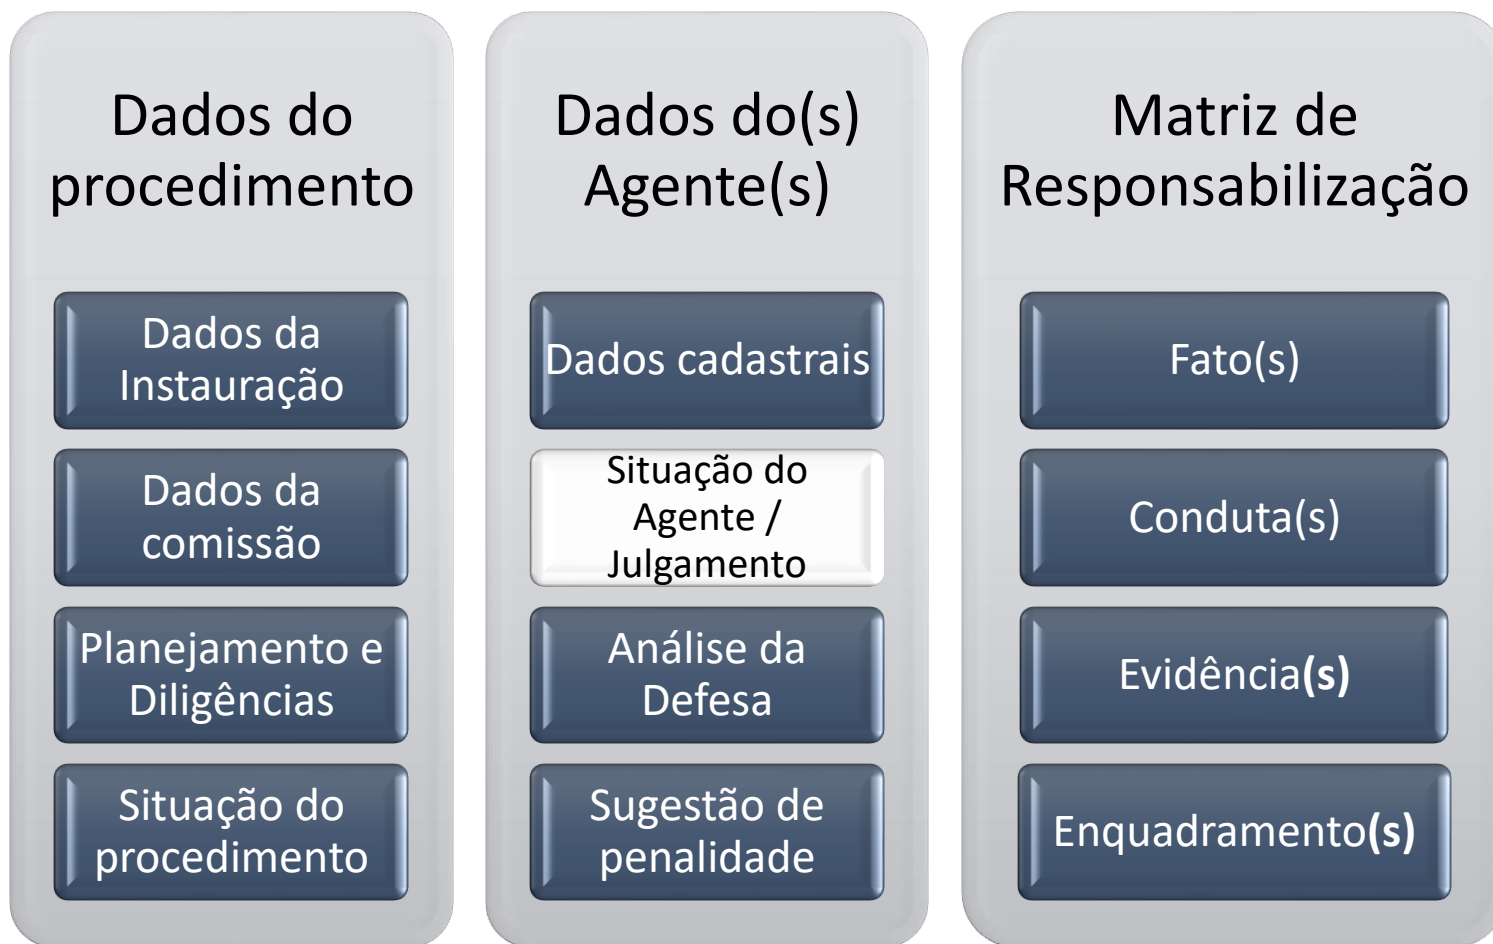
Dados do procedimento

Dados da Instauração

Dados da comissão

Planejamento e Diligências

Situação do procedimento

Dados do(s) Agente(s)

Dados cadastrais

Situação do Agente / Julgamento

Análise da Defesa

Sugestão de penalidade

Matriz de Responsabilização

Fato(s)

Conduta(s)

Evidência**(s)**

Enquadramento**(s)**